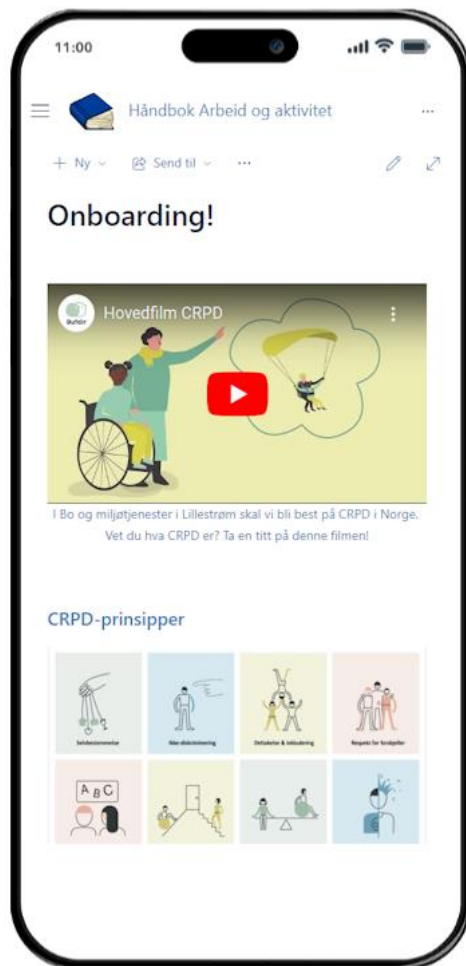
11:00

Håndbok Arbeid og aktivitet

...

+ Ny ∨ Send til ∨ ...

Onboarding!

Bufdir

Hovedfilm CRPD

I Bo og miljøtjenester i Lillestrøm skal vi bli best på CRPD i Norge. Vet du hva CRPD er? Ta en titt på denne filmen!

CRPD-prinsipper

Selvbestemmelse

Ikke-diskriminering

Deltakelse & inkludering

Respekt for forskjeller

A B C